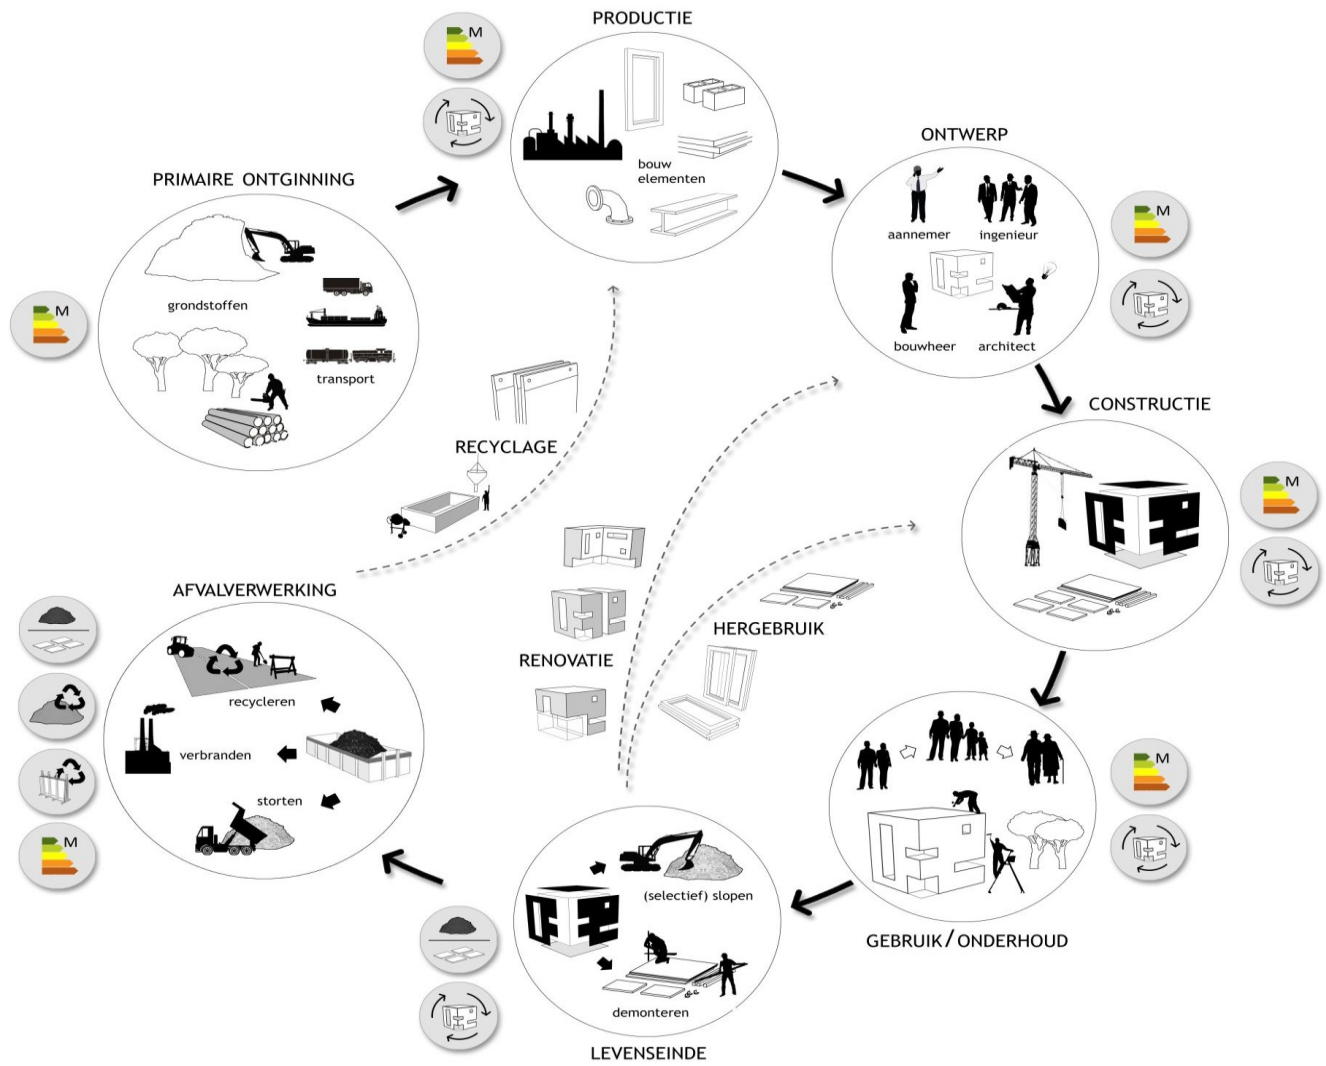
PRODUCTIE

M

bouw elementen

PRIMAIRE ONTGINNING

M

grondstoffen

transport

ONTWERP

aannemer

ingenieur

bouwheer

architect

M

CONSTRUCTIE

M

RECYCLAGE

AFVALVERWERKING

recycleren

verbranden

storten

M

RENOVATIE

HERGEBRUIK

M

GEBRUIK / ONDERHOUD

(selectief) slopen

demonteren

LEVENSEINDE